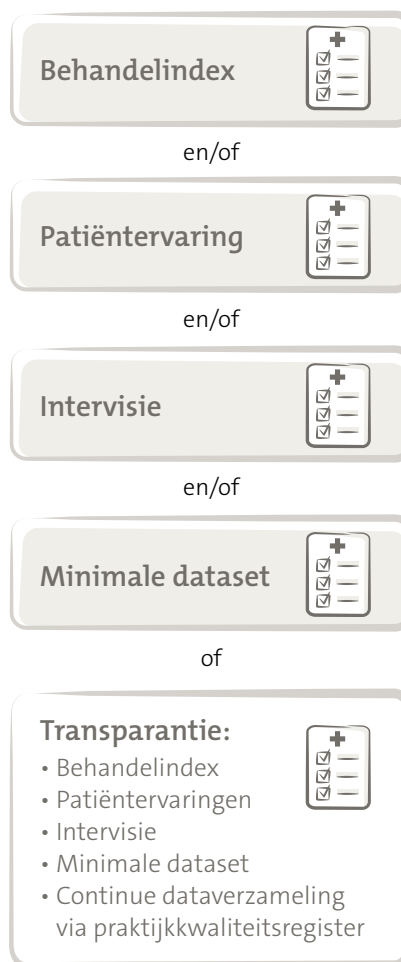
Behandelindex

en/of

Patiëntervaring

en/of

Intervisie

en/of

Minimale dataset

of

Transparantie:
• Behandelindex
• Patiëntervaringen
• Intervisie
• Minimale dataset
• Continue dataverzameling via praktijkkwaliteitsregister